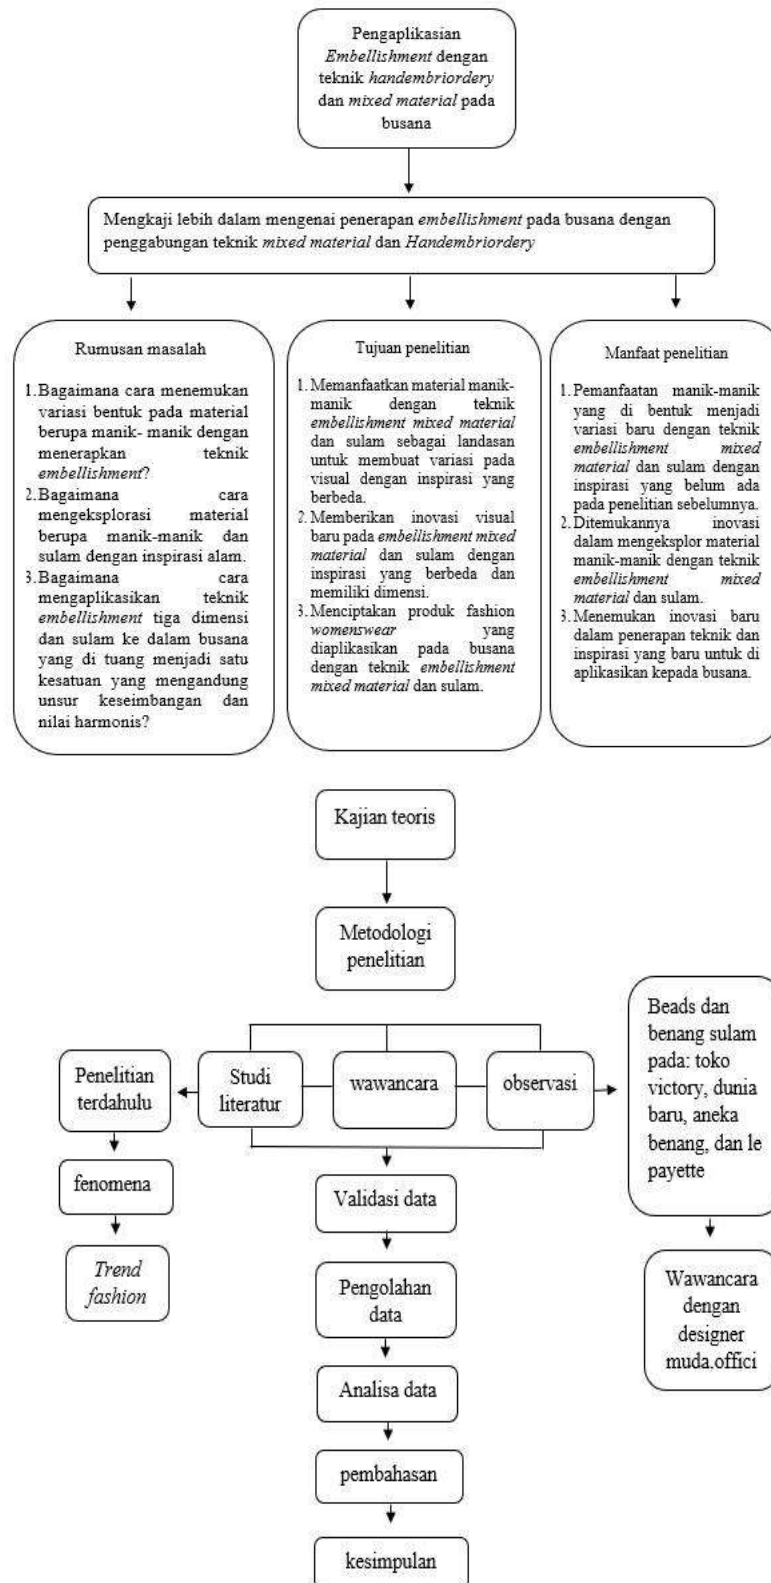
Pengaplikasian *Embellishment* dengan teknik *handembriordery* dan *mixed material* pada busana

Mengkaji lebih dalam mengenai penerapan *embellishment* pada busana dengan penggabungan teknik *mixed material* dan *Handembriordery*

Rumusan masalah

1. Bagaimana cara menemukan variasi bentuk pada material berupa manik- manik dengan menerapkan teknik *embellishment*?
2. Bagaimana cara mengeksplorasi material berupa manik-manik dan sulam dengan inspirasi alam.
3. Bagaimana cara mengaplikasikan teknik *embellishment* tiga dimensi dan sulam ke dalam busana yang di tuang menjadi satu kesatuan yang mengandung unsur keseimbangan dan nilai harmonis?

Tujuan penelitian

1. Memanfaatkan material manik-manik dengan teknik *embellishment mixed material* dan sulam sebagai landasan untuk membuat variasi pada visual dengan inspirasi yang berbeda.
2. Memberikan inovasi visual baru pada *embellishment mixed material* dan sulam dengan inspirasi yang berbeda dan memiliki dimensi.
3. Menciptakan produk fashion *womenswear* yang diaplikasikan pada busana dengan teknik *embellishment mixed material* dan sulam.

Manfaat penelitian

1. Pemanfaatan manik-manik yang di bentuk menjadi variasi baru dengan teknik *embellishment mixed material* dan sulam dengan inspirasi yang belum ada pada penelitian sebelumnya.
2. Ditemukannya inovasi dalam mengeksplor material manik-manik dengan teknik *embellishment mixed material* dan sulam.
3. Menemukan inovasi baru dalam penerapan teknik dan inspirasi yang baru untuk di aplikasikan kepada busana.

Kajian teoris

Metodologi penelitian

Penelitian terdahulu

Studi literatur

wawancara

observasi

Beads dan benang sulam pada: toko victory, dunia baru, aneka benang, dan le payette

fenomena

*Trend fashion*

Validasi data

Pengolahan data

Analisa data

pembahasan

kesimpulan

Wawancara dengan designer muda.offici